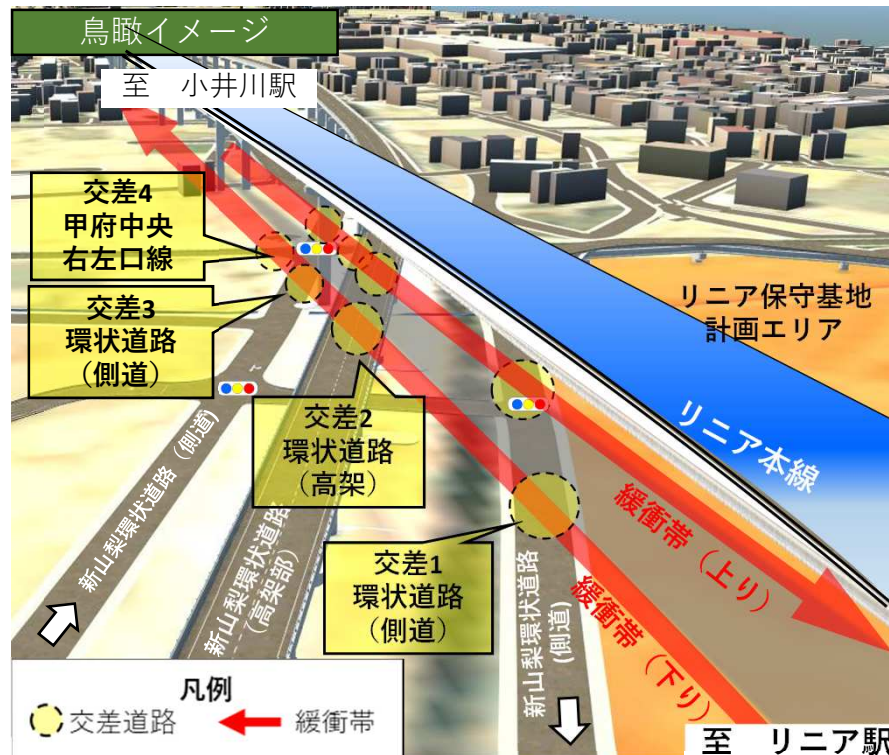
鳥瞰イメージ

至　小井川駅

交差4
甲府中央
右左口線

交差3
環状道路
（側道）

リニア保守基地
計画エリア

交差2
環状道路
（高架）

リニア本線

新山梨環状道路（側道）

新山梨環状道路（高架部）

緩衝帯（上り）

緩衝帯（下り）

交差1
環状道路
（側道）

新山梨環状道路（側道）

凡例
交差道路
緩衝帯

至　リニア駅